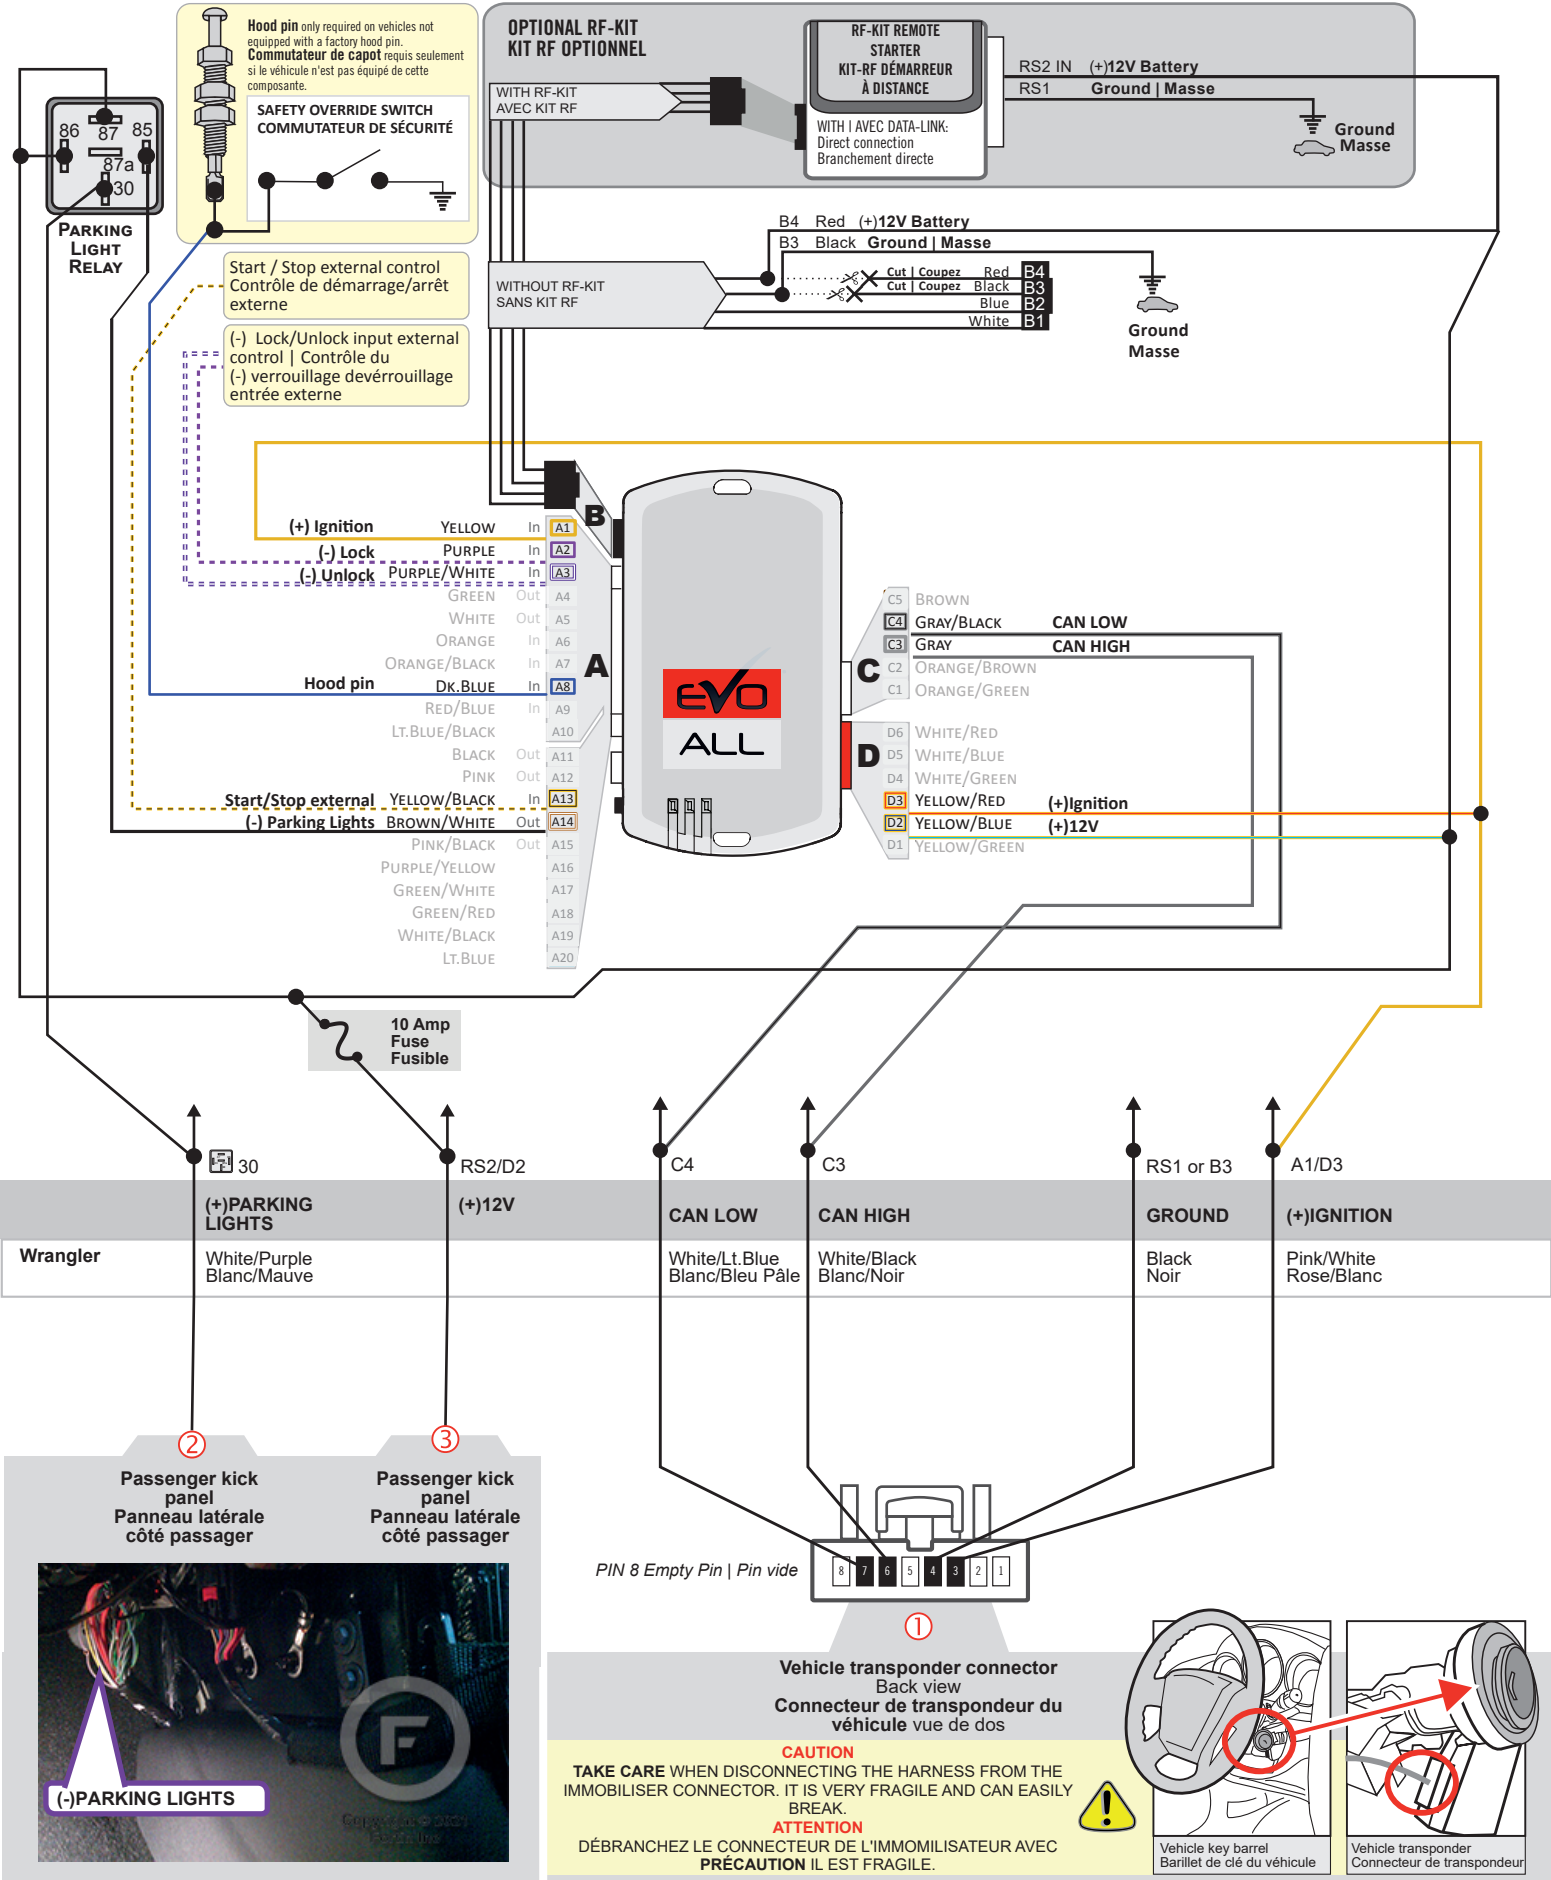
Hood pin only required on vehicles not equipped with a factory hood pin.
Commutateur de capot requis seulement si le véhicule n'est pas équipé de cette composante.

SAFETY OVERRIDE SWITCH
COMMUTATEUR DE SÉCURITÉ

86 87 85
87a
30
PARKING LIGHT RELAY

OPTIONAL RF-KIT
KIT RF OPTIONNEL

WITH RF-KIT
AVEC KIT RF

RF-KIT REMOTE STARTER
KIT-RF DÉMARREUR À DISTANCE

WITH | AVEC DATA-LINK:
Direct connection
Branchement directe

RS2 IN (+)12V Battery
RS1 Ground | Masse
Ground
Masse

B4 Red (+)12V Battery
B3 Black Ground | Masse

WITHOUT RF-KIT
SANS KIT RF

Cut | Coupez Red B4
Cut | Coupez Black B3
Blue B2
White B1

Ground
Masse

Start / Stop external control
Contrôle de démarrage/arrêt externe

(-) Lock/Unlock input external control | Contrôle du (-) verrouillage devérrouillage entrée externe

(+) Ignition YELLOW In A1
(-) Lock PURPLE In A2
(-) Unlock PURPLE/WHITE In A3
GREEN Out A4
WHITE Out A5
ORANGE In A6
ORANGE/BLACK In A7
Hood pin DK.BLUE In A8
RED/BLUE In A9
LT.BLUE/BLACK A10
BLACK Out A11
PINK Out A12
Start/Stop external YELLOW/BLACK In A13
(-) Parking Lights BROWN/WHITE Out A14
PINK/BLACK Out A15
PURPLE/YELLOW A16
GREEN/WHITE A17
GREEN/RED A18
WHITE/BLACK A19
LT.BLUE A20

B
A
C
D

EVO ALL

C5 BROWN
C4 GRAY/BLACK CAN LOW
C3 GRAY CAN HIGH
C2 ORANGE/BROWN
C1 ORANGE/GREEN

D6 WHITE/RED
D5 WHITE/BLUE
D4 WHITE/GREEN
D3 YELLOW/RED (+)Ignition
D2 YELLOW/BLUE (+)12V
D1 YELLOW/GREEN

10 Amp Fuse Fusible

30 | RS2/D2 | C4 | C3 | RS1 or B3 | A1/D3

| | (+)PARKING LIGHTS | (+)12V | CAN LOW | CAN HIGH | GROUND | (+)IGNITION |
|---|---|---|---|---|---|---|
| Wrangler | White/Purple Blanc/Mauve | | White/Lt.Blue Blanc/Bleu Pâle | White/Black Blanc/Noir | Black Noir | Pink/White Rose/Blanc |

②
Passenger kick panel
Panneau latérale côté passager

③
Passenger kick panel
Panneau latérale côté passager

(-)PARKING LIGHTS

Copyright © 2021 Fortin Inc

PIN 8 Empty Pin | Pin vide
8 7 6 5 4 3 2 1

①
Vehicle transponder connector
Back view
Connecteur de transpondeur du véhicule vue de dos

CAUTION
TAKE CARE WHEN DISCONNECTING THE HARNESS FROM THE IMMOBILISER CONNECTOR. IT IS VERY FRAGILE AND CAN EASILY BREAK.
ATTENTION
DÉBRANCHEZ LE CONNECTEUR DE L'IMMOMILISATEUR AVEC PRÉCAUTION IL EST FRAGILE.

Vehicle key barrel
Barillet de clé du véhicule

Vehicle transponder
Connecteur de transpondeur